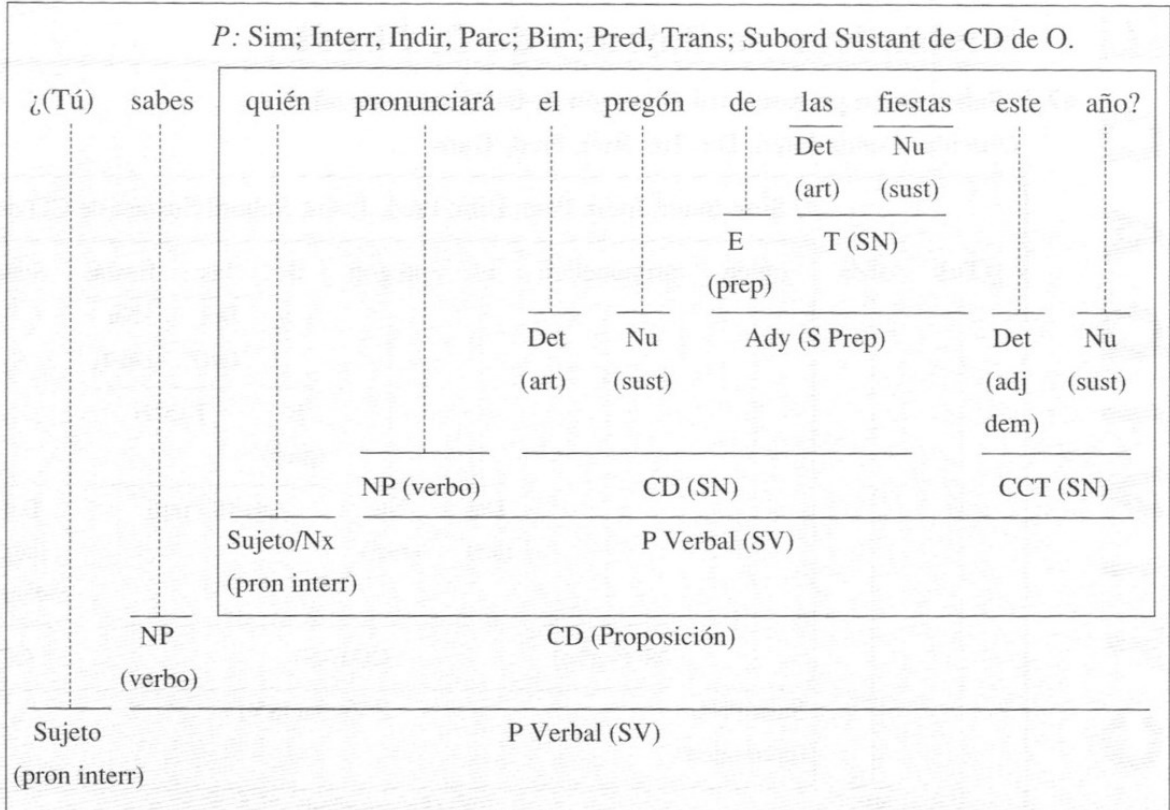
P: Sim; Interr, Indir, Parc; Bim; Pred, Trans; Subord Sustant de CD de O.

¿(Tú) sabes quién pronunciará el pregón de las fiestas este año?

Det (art) Nu (sust)

E (prep) T (SN)

Det (art) Nu (sust) Ady (S Prep) Det (adj dem) Nu (sust)

NP (verbo) CD (SN) CCT (SN)

Sujeto/Nx (pron interr) P Verbal (SV)

NP (verbo) CD (Proposición)

Sujeto (pron interr) P Verbal (SV)